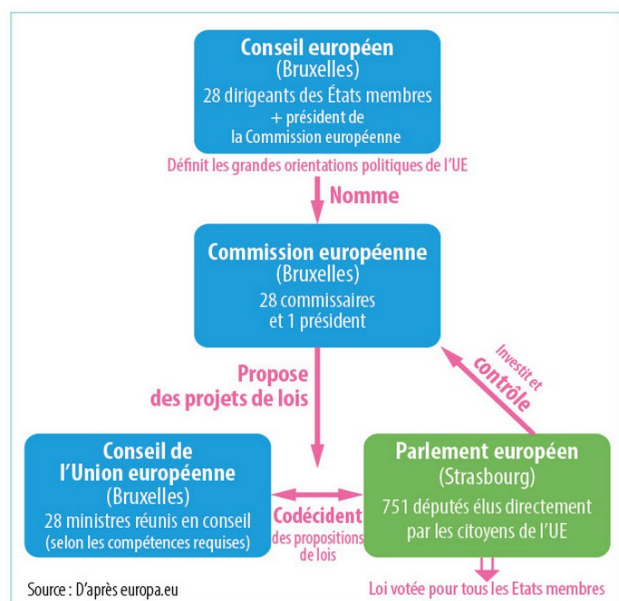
Conseil européen
(Bruxelles)
28 dirigeants des États membres
+ président de
la Commission européenne

Définit les grandes orientations politiques de l'UE

Nomme

Commission européenne
(Bruxelles)
28 commissaires
et 1 président

Propose
des projets de lois

Investit et
contrôle

Conseil de
l'Union européenne
(Bruxelles)
28 ministres réunis en conseil
(selon les compétences requises)

Codécident
des propositions
de lois

Parlement européen
(Strasbourg)
751 députés élus directement
par les citoyens de l'UE

Source : D'après europa.eu

Loi votée pour tous les Etats membres